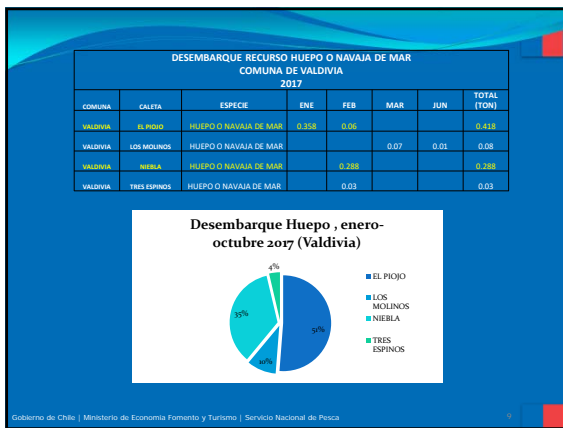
DESEMBARQUE RECURSO HUEPO O NAVAJA DE MAR
COMUNA DE VALDIVIA
2017

| COMUNA | CALETA | ESPECIE | ENE | FEB | MAR | JUN | TOTAL (TON) |
|---|---|---|---|---|---|---|---|
| VALDIVIA | EL PIOJO | HUEPO O NAVAJA DE MAR | 0.358 | 0.06 | | | 0.418 |
| VALDIVIA | LOS MOLINOS | HUEPO O NAVAJA DE MAR | | | 0.07 | 0.01 | 0.08 |
| VALDIVIA | NIEBLA | HUEPO O NAVAJA DE MAR | | 0.288 | | | 0.288 |
| VALDIVIA | TRES ESPINOS | HUEPO O NAVAJA DE MAR | | 0.03 | | | 0.03 |

Desembarque Huepo , enero-octubre 2017 (Valdivia)

4%
35%
51%
10%

EL PIOJO
LOS MOLINOS
NIEBLA
TRES ESPINOS

Gobierno de Chile | Ministerio de Economía Fomento y Turismo | Servicio Nacional de Pesca

9